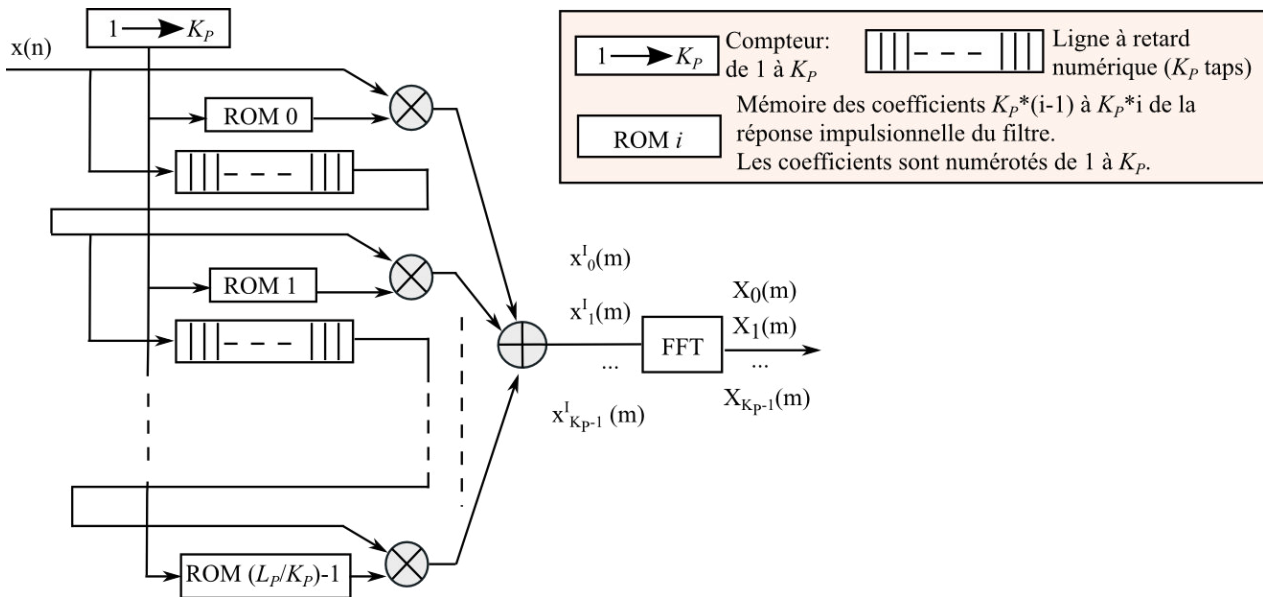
$1 \rightarrow K_P$

x(n)

ROM 0

ROM 1

ROM $(L_P/K_P)$-1

$1 \rightarrow K_P$ Compteur: de 1 à $K_P$

Ligne à retard numérique ($K_P$ taps)

ROM $i$

Mémoire des coefficients $K_P$*(i-1) à $K_P$*i de la réponse impulsionnelle du filtre.
Les coefficients sont numérotés de 1 à $K_P$.

$x^I_0(m)$

$x^I_1(m)$

...

$x^I_{K_P-1}(m)$

FFT

$X_0(m)$

$X_1(m)$

...

$X_{K_P-1}(m)$